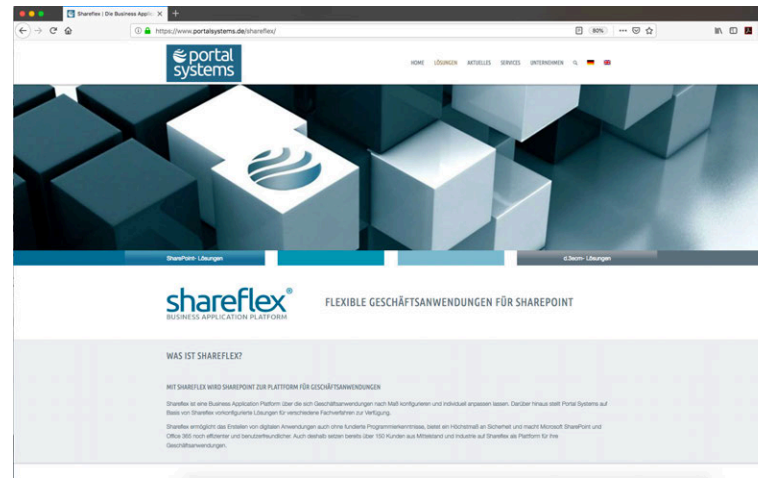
Shareflex | Die Business Applic ×

https://www.portalsystems.de/shareflex/

80%

portal systems

HOME LÖSUNGEN AKTUELLES SERVICES UNTERNEHMEN

SharePoint- Lösungen

d.3ecm- Lösungen

shareflex®
BUSINESS APPLICATION PLATFORM

FLEXIBLE GESCHÄFTSANWENDUNGEN FÜR SHAREPOINT

WAS IST SHAREFLEX?

MIT SHAREFLEX WIRD SHAREPOINT ZUR PLATTFORM FÜR GESCHÄFTSANWENDUNGEN

Shareflex ist eine Business Application Platform über die sich Geschäftsanwendungen nach Maß konfigurieren und individuell anpassen lassen. Darüber hinaus stellt Portal Systems auf Basis von Shareflex vorkonfigurierte Lösungen für verschiedene Fachverfahren zur Verfügung.

Shareflex ermöglicht das Erstellen von digitalen Anwendungen auch ohne fundierte Programmierkenntnisse, bietet ein Höchstmaß an Sicherheit und macht Microsoft SharePoint und Office 365 noch effizienter und benutzerfreundlicher. Auch deshalb setzen bereits über 150 Kunden aus Mittelstand und Industrie auf Shareflex als Plattform für ihre Geschäftsanwendungen.